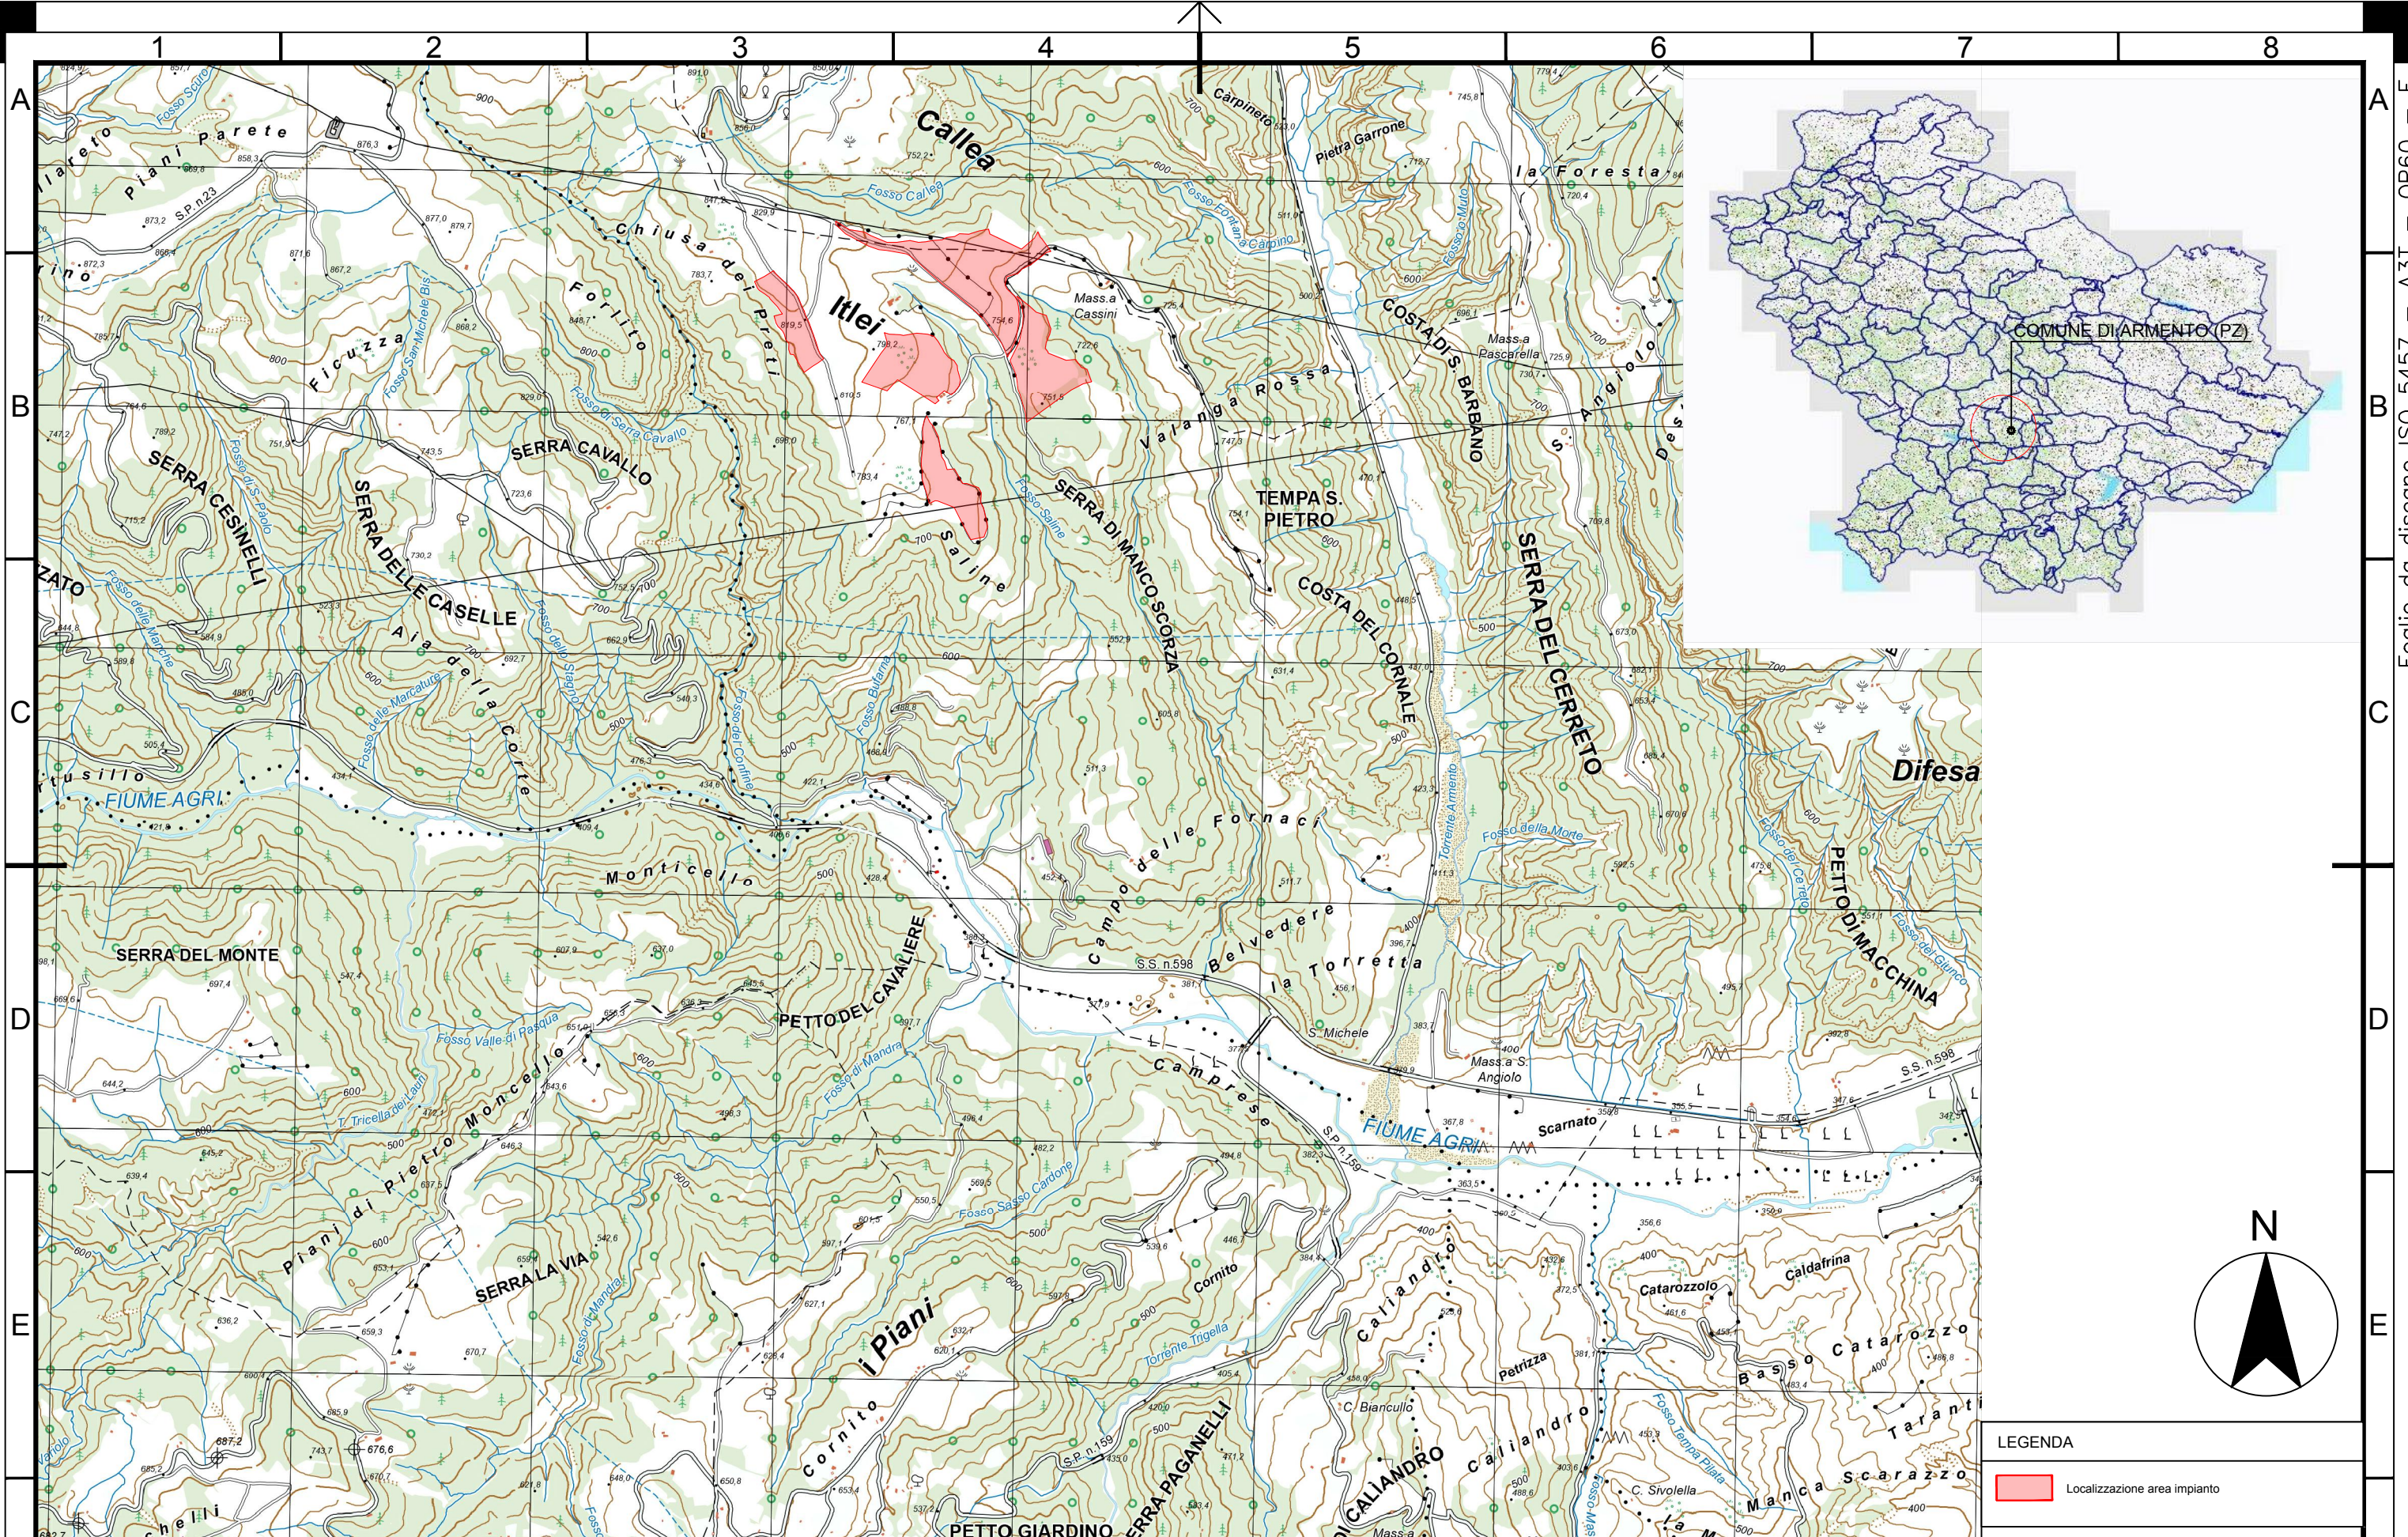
1 2 3 4 5 6 7 8

A A

B B

C C

D D

E E

Foglio da disegno ISO 5457 – A3T – 0P60 – F

Callea

Itlei

Piani Parete

S.P. n.23

Chiusa del Preti

Forlito

Ficuzza

SERRA CAVALLO

SERRA CESINELLI

SERRA DELLE CASELLE

Aia della Corte

Mass.a Cassini

Carpineto

Pietra Garrone

la Foresta

Fosso Callea

Valanga Rossa

COSTA DI S. BARBANO

Mass.a Pascarella

S. Angiolo

TEMPA S. PIETRO

SERRA DI MANCO SCORZA

Saline

COSTA DEL CORNALE

SERRA DEL CERRETO

Difesa

FIUME AGRI

Monticello

Campo delle Fornaci

Belvedere

la Torretta

S.S. n.598

S. Michele

Mass.a S. Angiolo

Scarnato

PETTO DI MACCHINA

SERRA DEL MONTE

PETTO DEL CAVALIERE

Piani di Pietro Moncello

Camprese

FIUME AGRI

S.S. n.598

SERRA LA VIA

i Piani

Cornito

Cornito

Caliandro

Catarozzolo

Caldafrina

Basso Catarozzo

Petrizza

Caliandro

C. Biancullo

C. Sivolella

Manca Scarazzo

PETTO GIARDINO

SERRA PAGANELLI

CALIANDRO

S.P. n.159

Torrente Armento

Torrente Trigella

COMUNE DI ARMENTO (PZ)

N

LEGENDA

Localizzazione area impianto